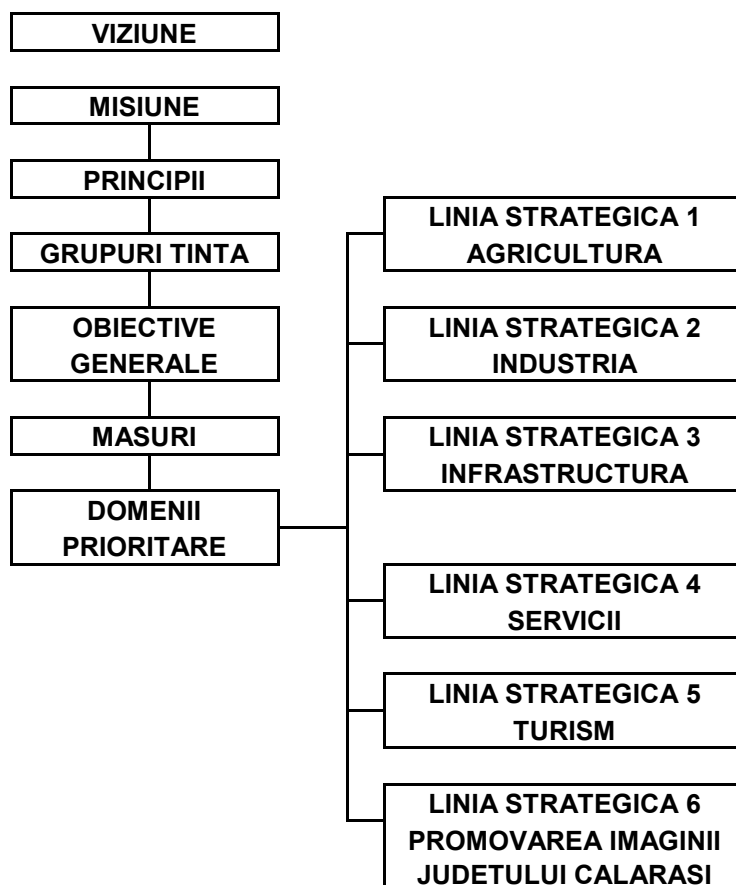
VIZIUNE

MISIUNE

PRINCIPII

GRUPURI TINTA

OBIECTIVE GENERALE

MASURI

DOMENII PRIORITARE

LINIA STRATEGICA 1
AGRICULTURA

LINIA STRATEGICA 2
INDUSTRIA

LINIA STRATEGICA 3
INFRASTRUCTURA

LINIA STRATEGICA 4
SERVICII

LINIA STRATEGICA 5
TURISM

LINIA STRATEGICA 6
PROMOVAREA IMAGINII
JUDETULUI CALARASI